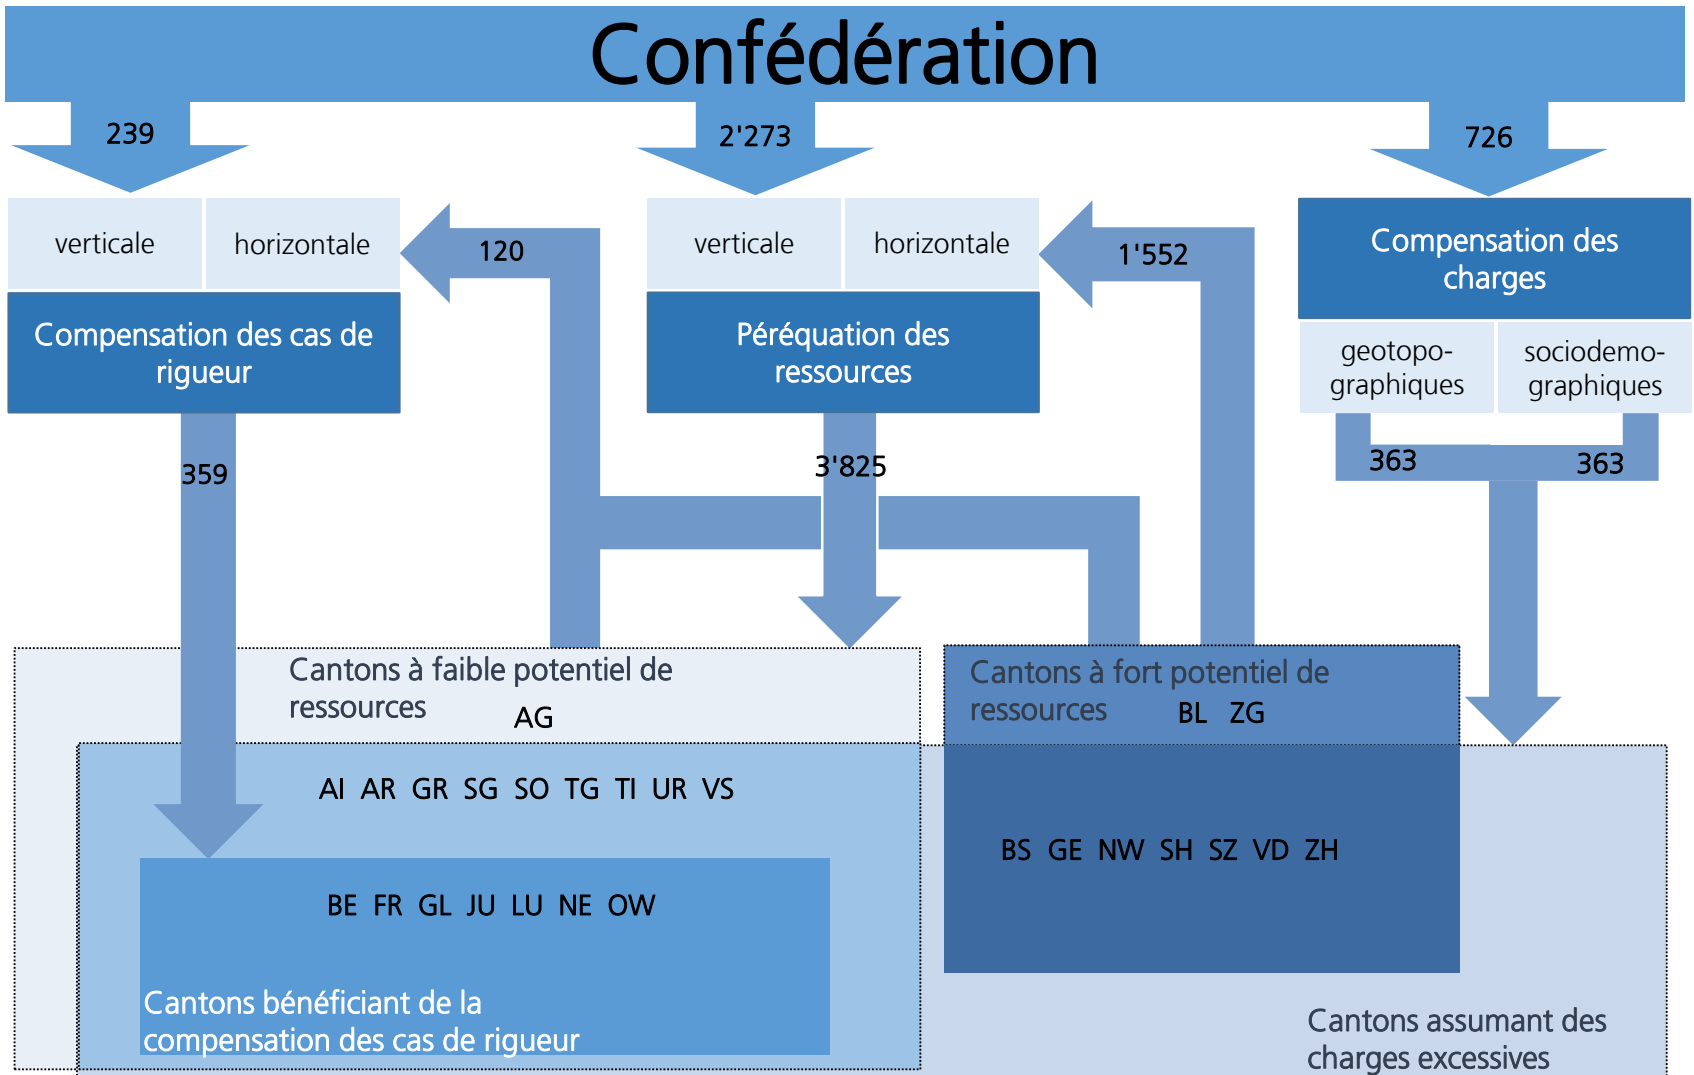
Confédération

239

2'273

726

verticale

horizontale

120

verticale

horizontale

1'552

Compensation des charges

Compensation des cas de rigueur

Péréquation des ressources

geotopo-graphiques

sociodemo-graphiques

359

3'825

363

363

Cantons à faible potentiel de ressources

AG

Cantons à fort potentiel de ressources

BL ZG

AI AR GR SG SO TG TI UR VS

BS GE NW SH SZ VD ZH

BE FR GL JU LU NE OW

Cantons bénéficiant de la compensation des cas de rigueur

Cantons assumant des charges excessives